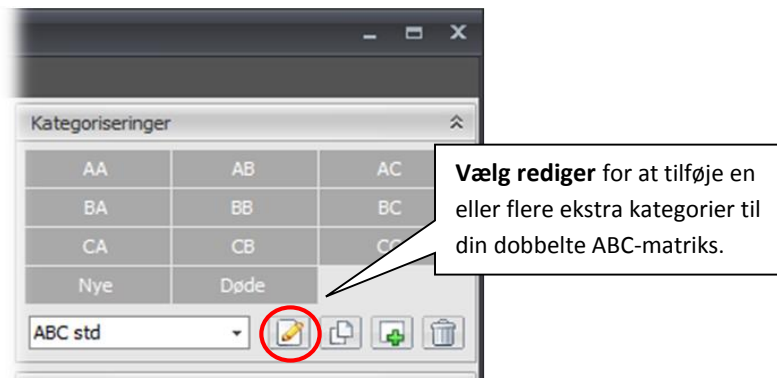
Kategoriseringer

| AA | AB | AC |
|---|---|---|
| BA | BB | BC |
| CA | CB | CC |
| Nye | Døde | |

ABC std

**Vælg rediger** for at tilføje en eller flere ekstra kategorier til din dobbelte ABC-matriks.